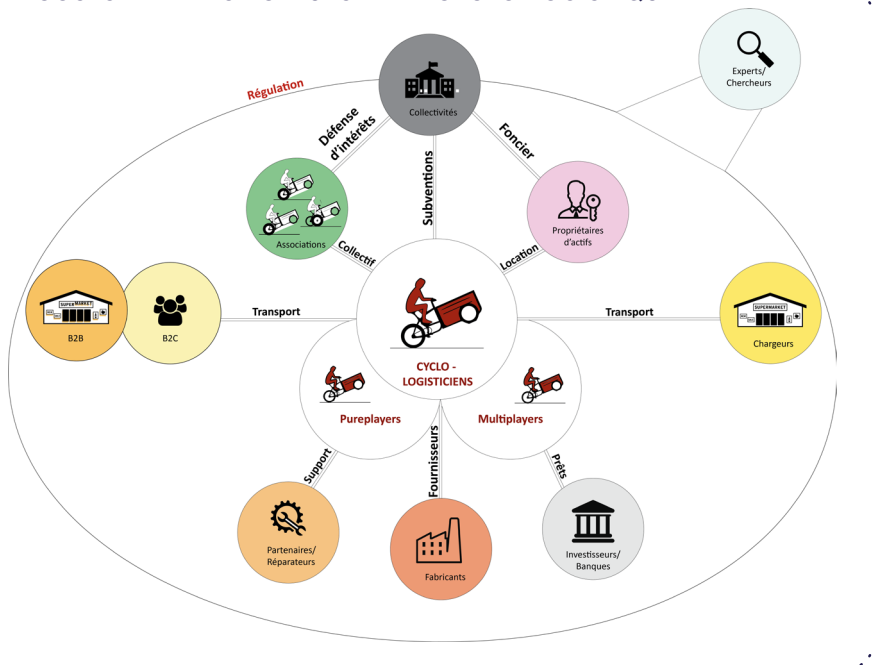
Régulation

Collectivités

Experts/
Chercheurs

Défense d'intérêts

Subventions

Foncier

Associations

Propriétaires d'actifs

Collectif

Location

SUPERMARKET
B2B

B2C

Transport

Transport

SUPERMARKET
Chargeurs

CYCLO - LOGISTICIENS

Pureplayers

Multiplayers

Support

Fournisseurs

Prêts

Partenaires/
Réparateurs

Fabricants

Investisseurs/
Banques